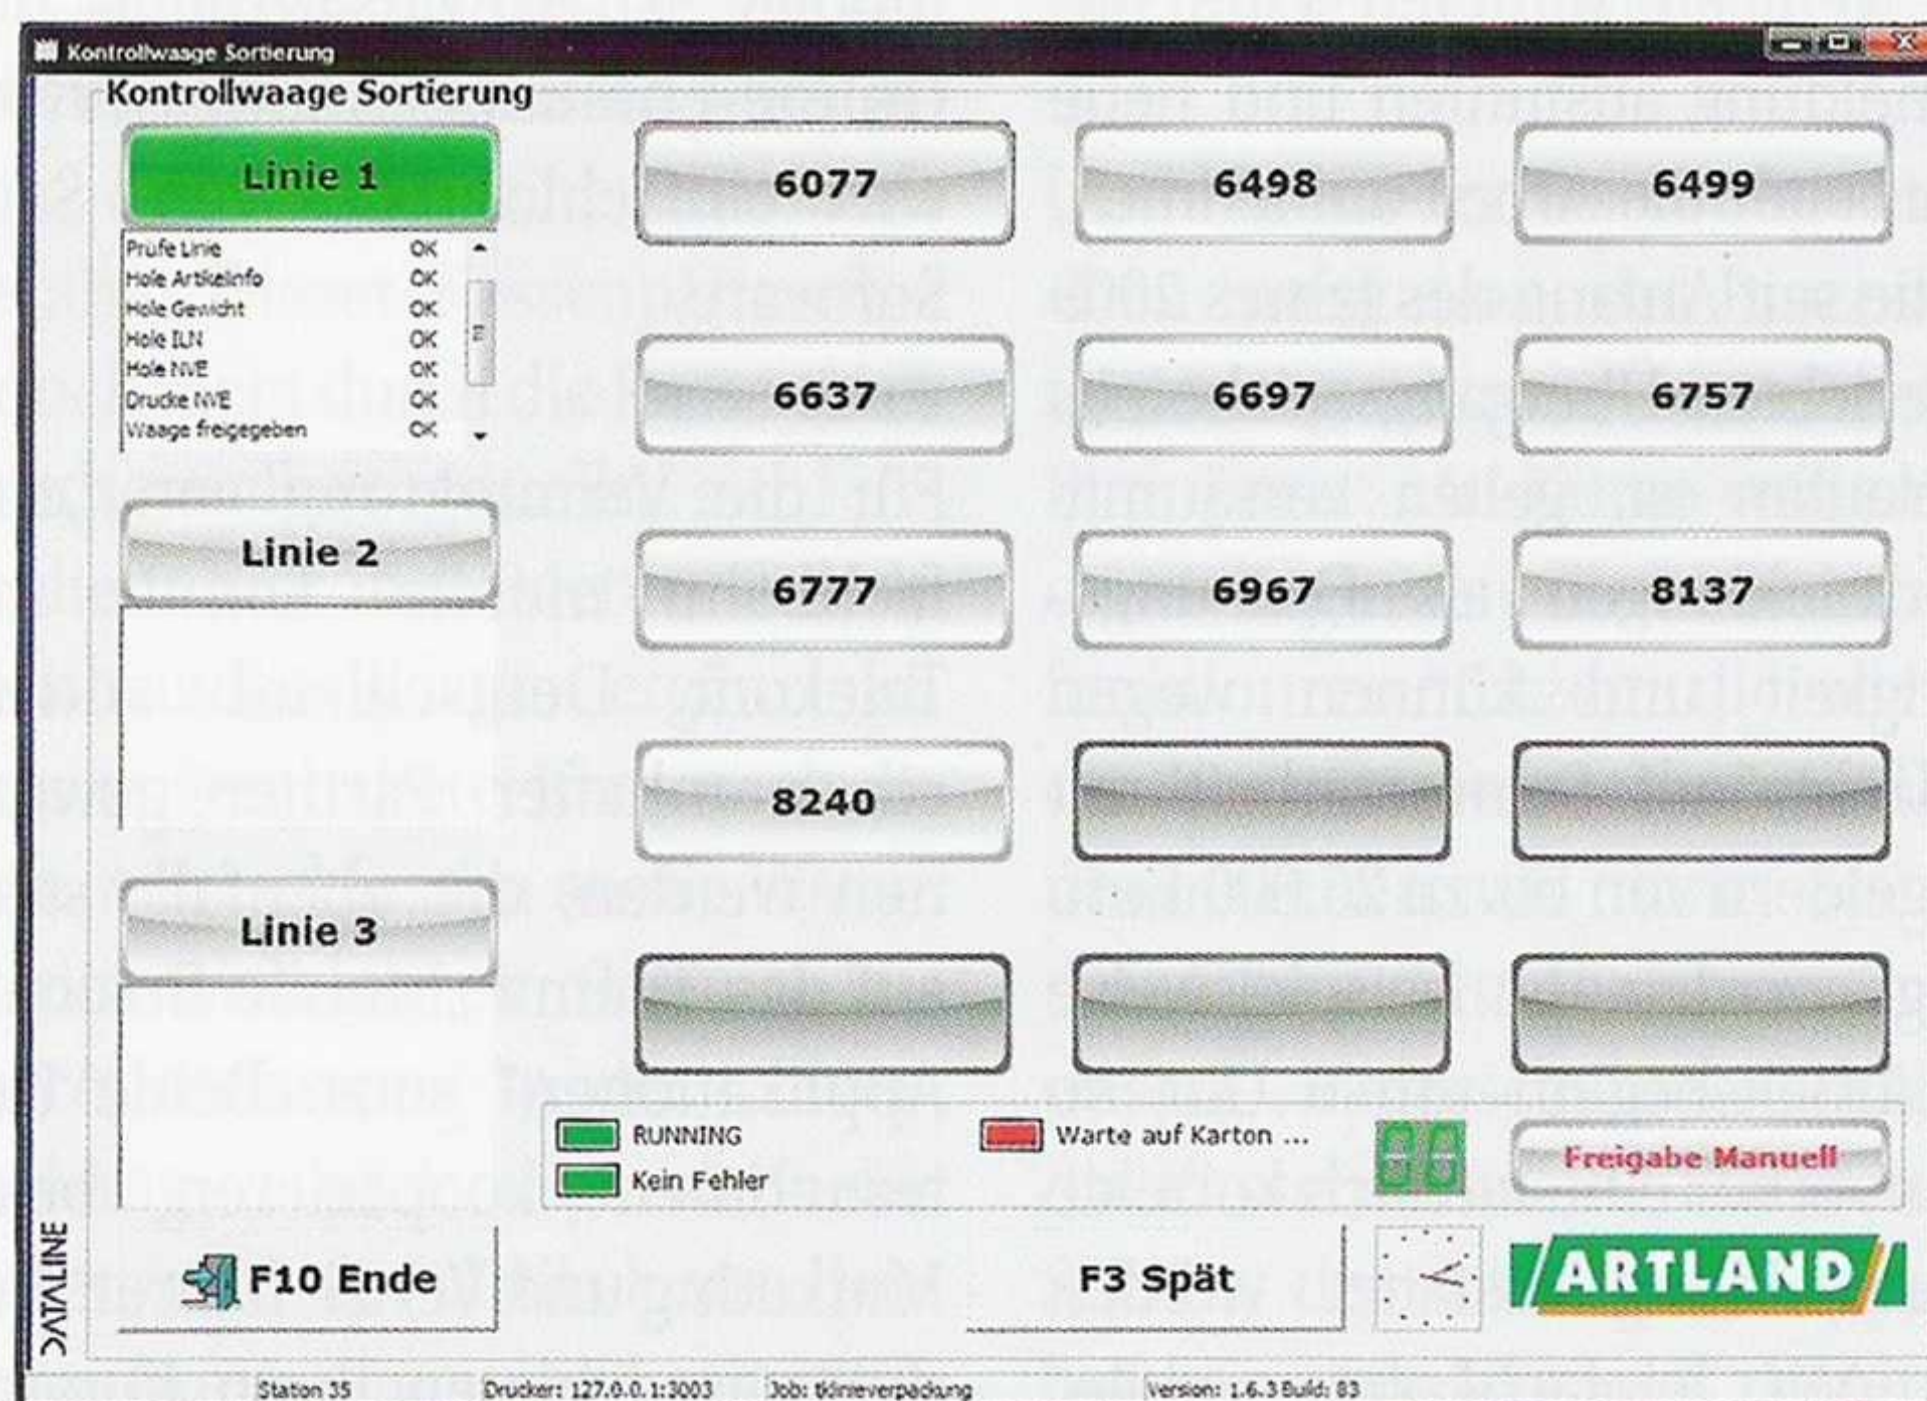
Kontrollwaage Sortierung

Kontrollwaage Sortierung

Linie 1

| | |
|---|---|
| Prüfe Linie | OK |
| Hole Artikelinfo | OK |
| Hole Gewicht | OK |
| Hole ILN | OK |
| Hole NVE | OK |
| Drucke NVE | OK |
| Waage freigegeben | OK |

Linie 2

Linie 3

6077 6498 6499

6637 6697 6757

6777 6967 8137

8240

RUNNING

Kein Fehler

Warte auf Karton ...

Freigabe Manuell

DATALINE

F10 Ende

F3 Spät

ARTLAND

Station 35 Drucker: 127.0.0.1:3003 Job: tkinieverpackung Version: 1.6.3 Build: 83